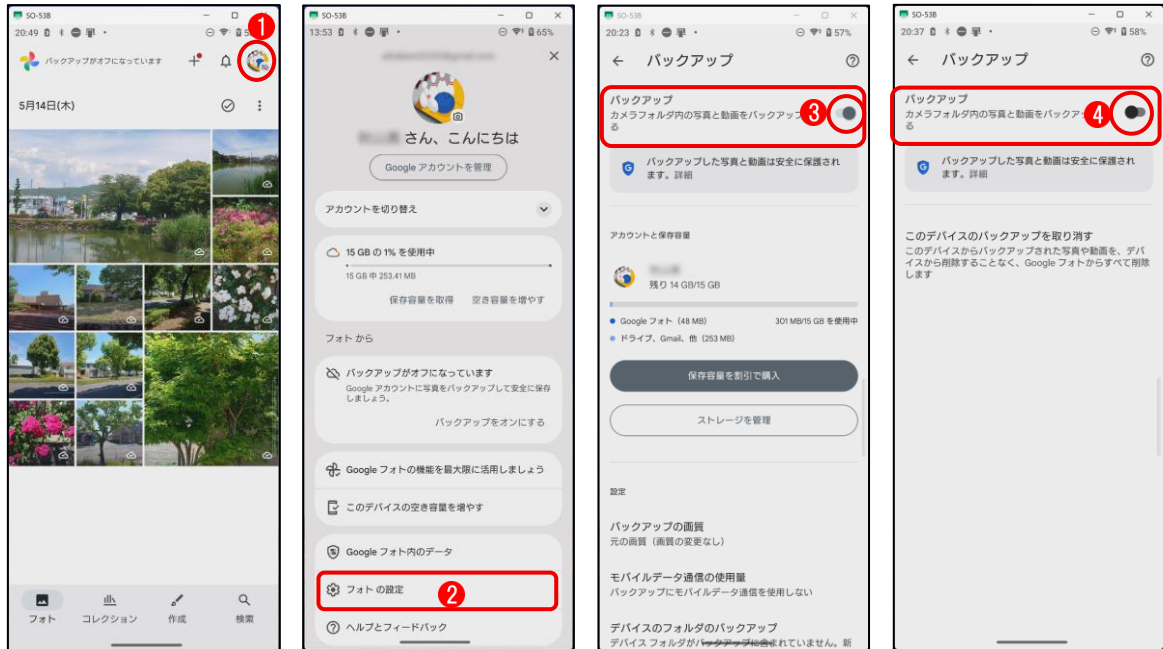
SO-53B
20:49
バックアップがオフになっています
1
5月14日(木)
フォト
コレクション
作成
検索

SO-53B
13:53
65%
さん、こんにちは
Google アカウントを管理
アカウントを切り替え
15 GB の 1% を使用中
15 GB 中 253.41 MB
保存容量を取得
空き容量を増やす
フォト から
バックアップがオフになっています
Google アカウントに写真をバックアップして安全に保存しましょう。
バックアップをオンにする
Google フォトの機能を最大限に活用しましょう
このデバイスの空き容量を増やす
Google フォト内のデータ
フォトの設定
2
ヘルプとフィードバック

SO-53B
20:23
57%
バックアップ
バックアップ
カメラフォルダ内の写真と動画をバックアップする
3
バックアップした写真と動画は安全に保護されます。詳細
アカウントと保存容量
残り 14 GB/15 GB
Google フォト（48 MB）
301 MB/15 GB を使用中
ドライブ、Gmail、他（253 MB）
保存容量を割引で購入
ストレージを管理
設定
バックアップの画質
元の画質（画質の変更なし）
モバイルデータ通信の使用量
バックアップにモバイルデータ通信を使用しない
デバイスのフォルダのバックアップ
デバイス フォルダがバックアップに含まれていません。新

SO-53B
20:37
58%
バックアップ
バックアップ
カメラフォルダ内の写真と動画をバックアップする
4
バックアップした写真と動画は安全に保護されます。詳細
このデバイスのバックアップを取り消す
このデバイスからバックアップされた写真や動画を、デバイスから削除することなく、Google フォトからすべて削除します